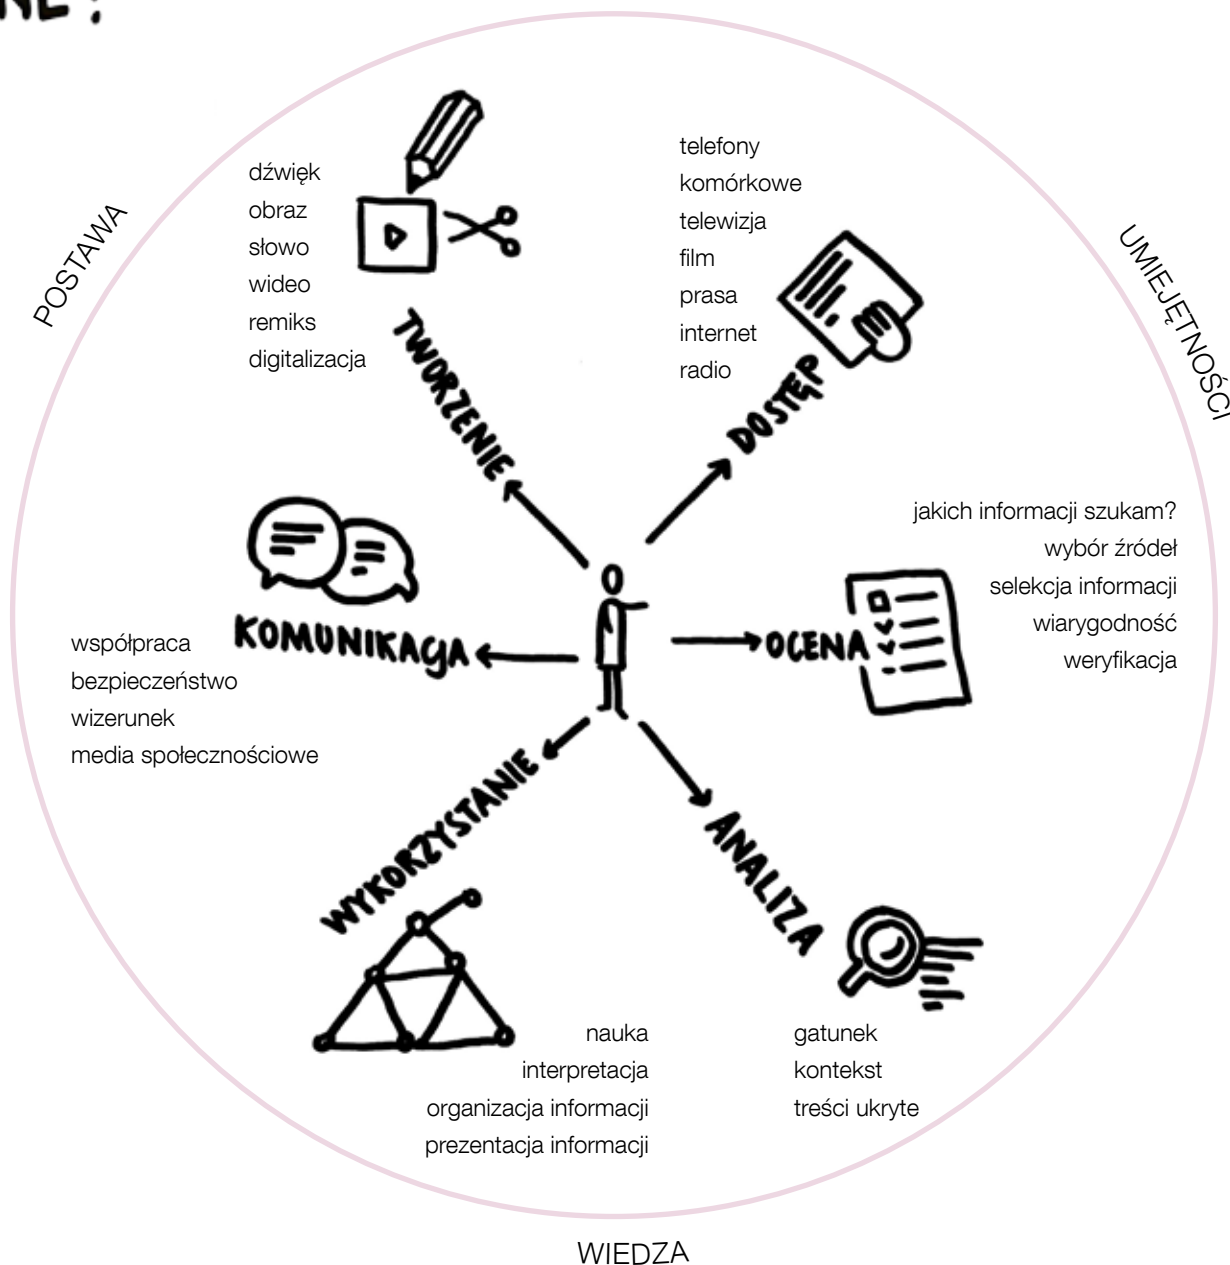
NE?

POSTAWA

dźwięk
obraz
słowo
wideo
remiks
digitalizacja

TWORZENIE

telefony
komórkowe
telewizja
film
prasa
internet
radio

DOSTĘP

UMIEJĘTNOŚCI

jakich informacji szukam?
wybór źródeł
selekcja informacji
wiarygodność
weryfikacja

OCENA

KOMUNIKACJA

współpraca
bezpieczeństwo
wizerunek
media społecznościowe

WYKORZYSTANIE

ANALIZA

nauka
interpretacja
organizacja informacji
prezentacja informacji

gatunek
kontekst
treści ukryte

WIEDZA